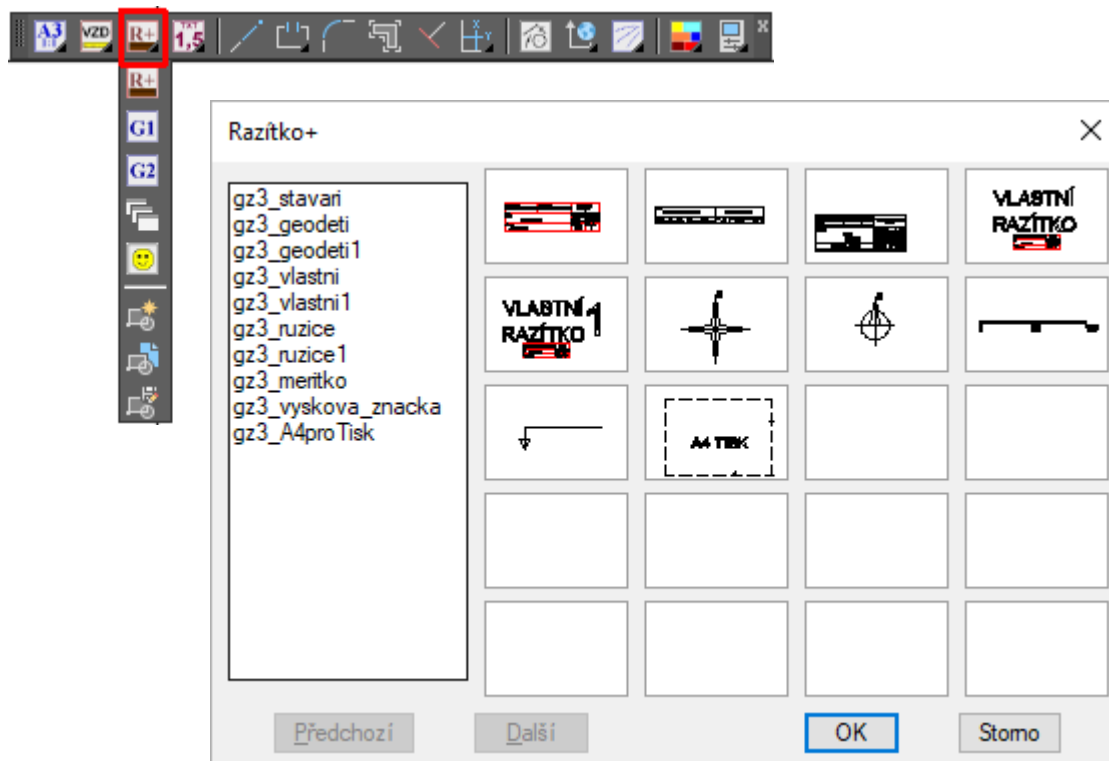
A3 VZD R+ 1,5

R+
G1
G2

Razítko+

gz3_stavari
gz3_geodeti
gz3_geodeti1
gz3_vlastni
gz3_vlastni1
gz3_ruzice
gz3_ruzice1
gz3_meritko
gz3_vyskova_znacka
gz3_A4proTisk

VLASTNÍ RAZÍTKO

VLASTNÍ RAZÍTKO 1

A4 TISK

Předchozí
Další
OK
Storno